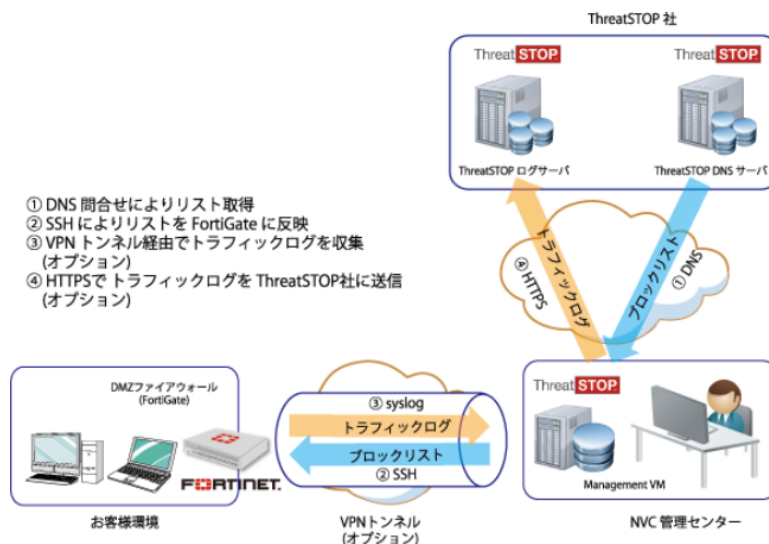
ThreatSTOP 社

ThreatSTOP

ThreatSTOP

ThreatSTOP ログサーバ

ThreatSTOP DNS サーバ

① DNS 問合せによりリスト取得
② SSH によりリストを FortiGate に反映
③ VPN トンネル経由でトラフィックログを収集 (オプション)
④ HTTPSで トラフィックログを ThreatSTOP社に送信 (オプション)

トラフィックログ

④ HTTPS

ブロックリスト

① DNS

DMZファイアウォール (FortiGate)

FORTINET.

③ syslog

トラフィックログ

ブロックリスト

② SSH

ThreatSTOP

Management VM

お客様環境

VPNトンネル (オプション)

NVC 管理センター